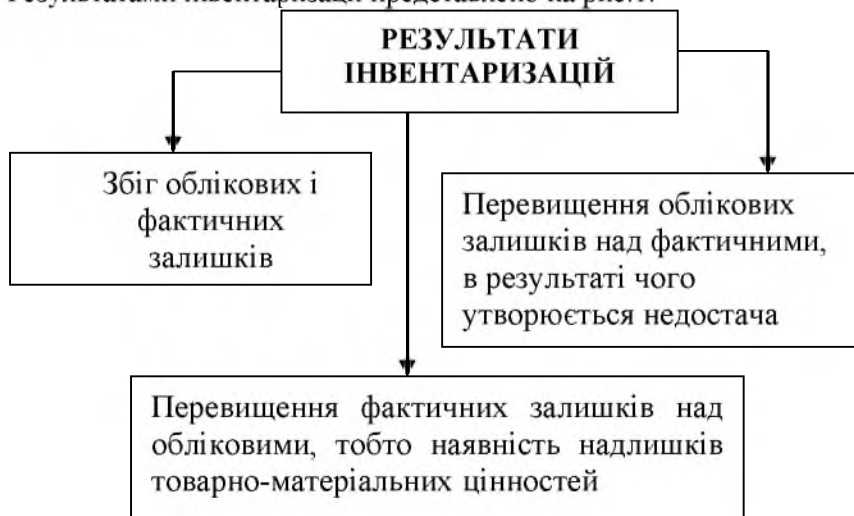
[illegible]

РЕЗУЛЬТАТИ ІНВЕНТАРИЗАЦІЙ

Збіг облікових і фактичних залишків

Перевищення облікових залишків над фактичними, в результаті чого утворюється недостача

Перевищення фактичних залишків над обліковими, тобто наявність надлишків товарно-матеріальних цінностей